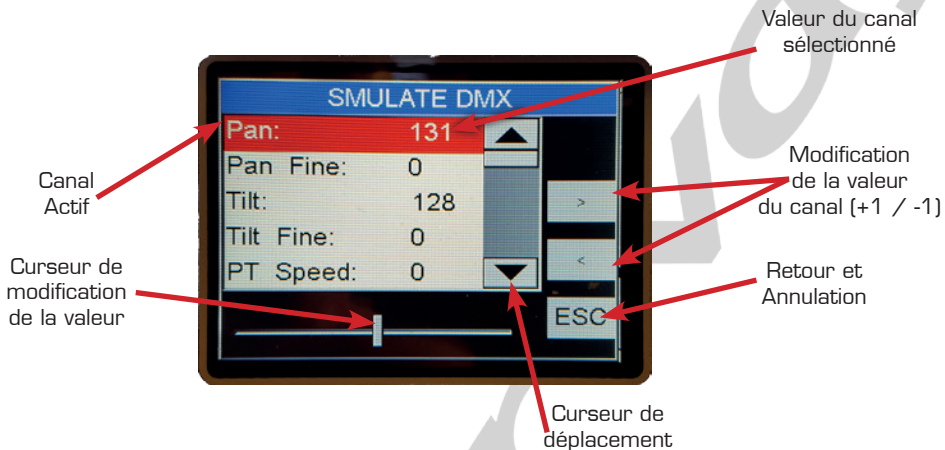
Valeur du canal sélectionné

SMULATE DMX

Pan: 131

Pan Fine: 0

Tilt: 128

Tilt Fine: 0

PT Speed: 0

>

<

ESC

Canal Actif

Modification de la valeur du canal (+1 / -1)

Curseur de modification de la valeur

Retour et Annulation

Curseur de déplacement